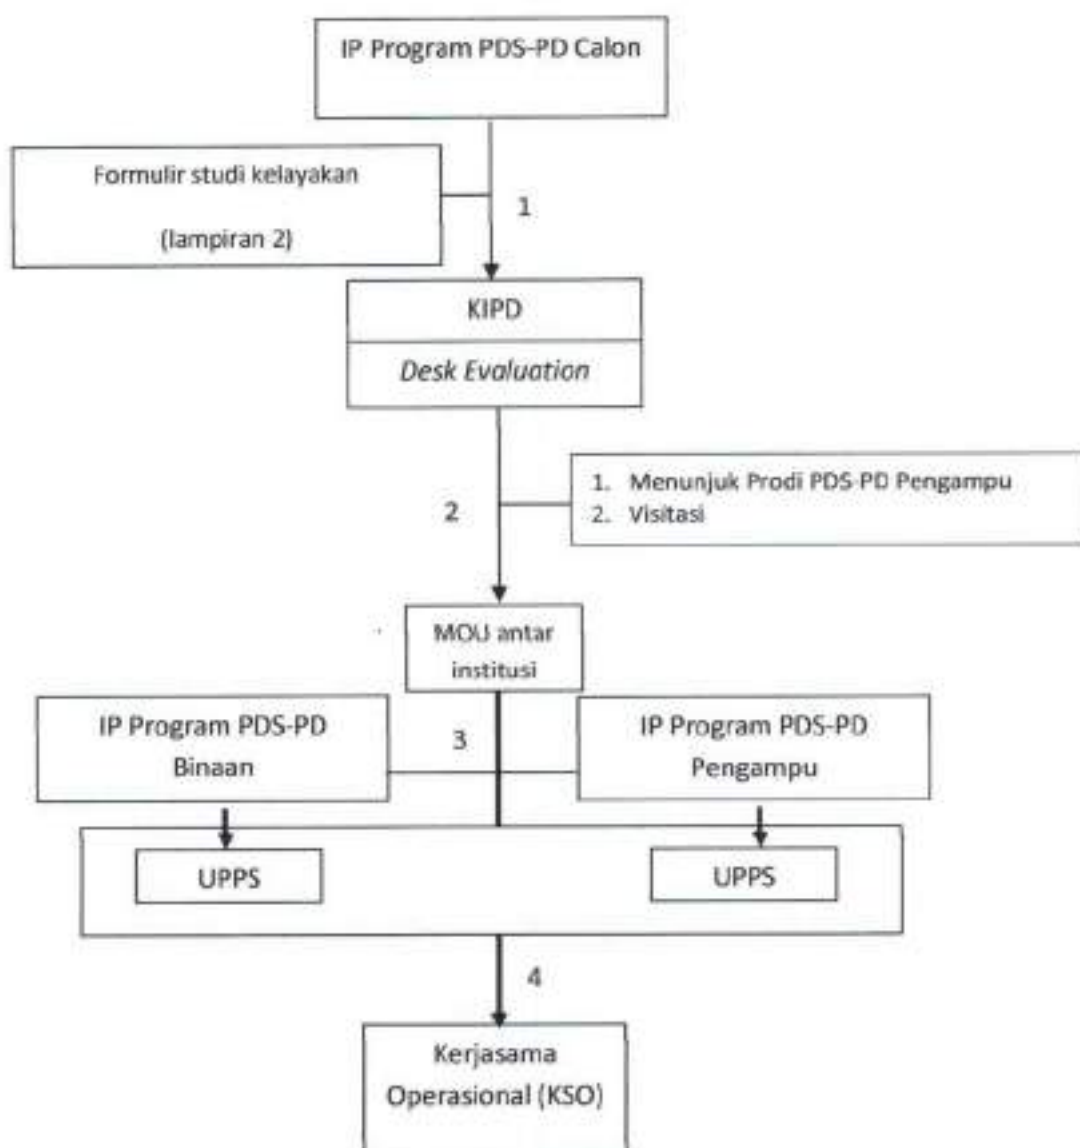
IP Program PDS-PD Calon

Formulir studi kelayakan

(lampiran 2)

1

KIPD

Desk Evaluation

2

1. Menunjuk Prodi PDS-PD Pengampu
2. Visitasi

MOU antar institusi

IP Program PDS-PD Binaan

3

IP Program PDS-PD Pengampu

UPPS

UPPS

4

Kerjasama Operasional (KSO)